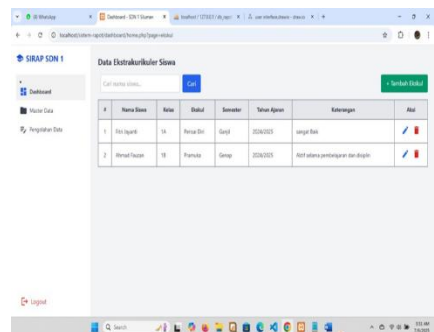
(8) WhatsApp | Dashboard - SDN 1 Sluman | localhost / 127.0.0.1 / db_rapor | user interface diswaio - diswaio

localhost/sistem-rapot/dashboard/home.php?page=ekskul

SIRAP SDN 1

Dashboard

Master Data

Pengolahan Data

Data Ekstrakurikuler Siswa

Cari nama siswa...

Cari

+ Tambah Ekskul

| # | Nama Siswa | Kelas | Ekskul | Semester | Tahun Ajaran | Keterangan | Aksi |
|---|---|---|---|---|---|---|---|
| 1 | Fitri Jayanti | VA | Renang Ekri | Ganjil | 2024/2025 | sangat Baik | |
| 2 | Ahmad Fauzan | VB | Pramuka | Genap | 2024/2025 | Aktif selama pembelajaran dan disiplin | |

Logout

Search